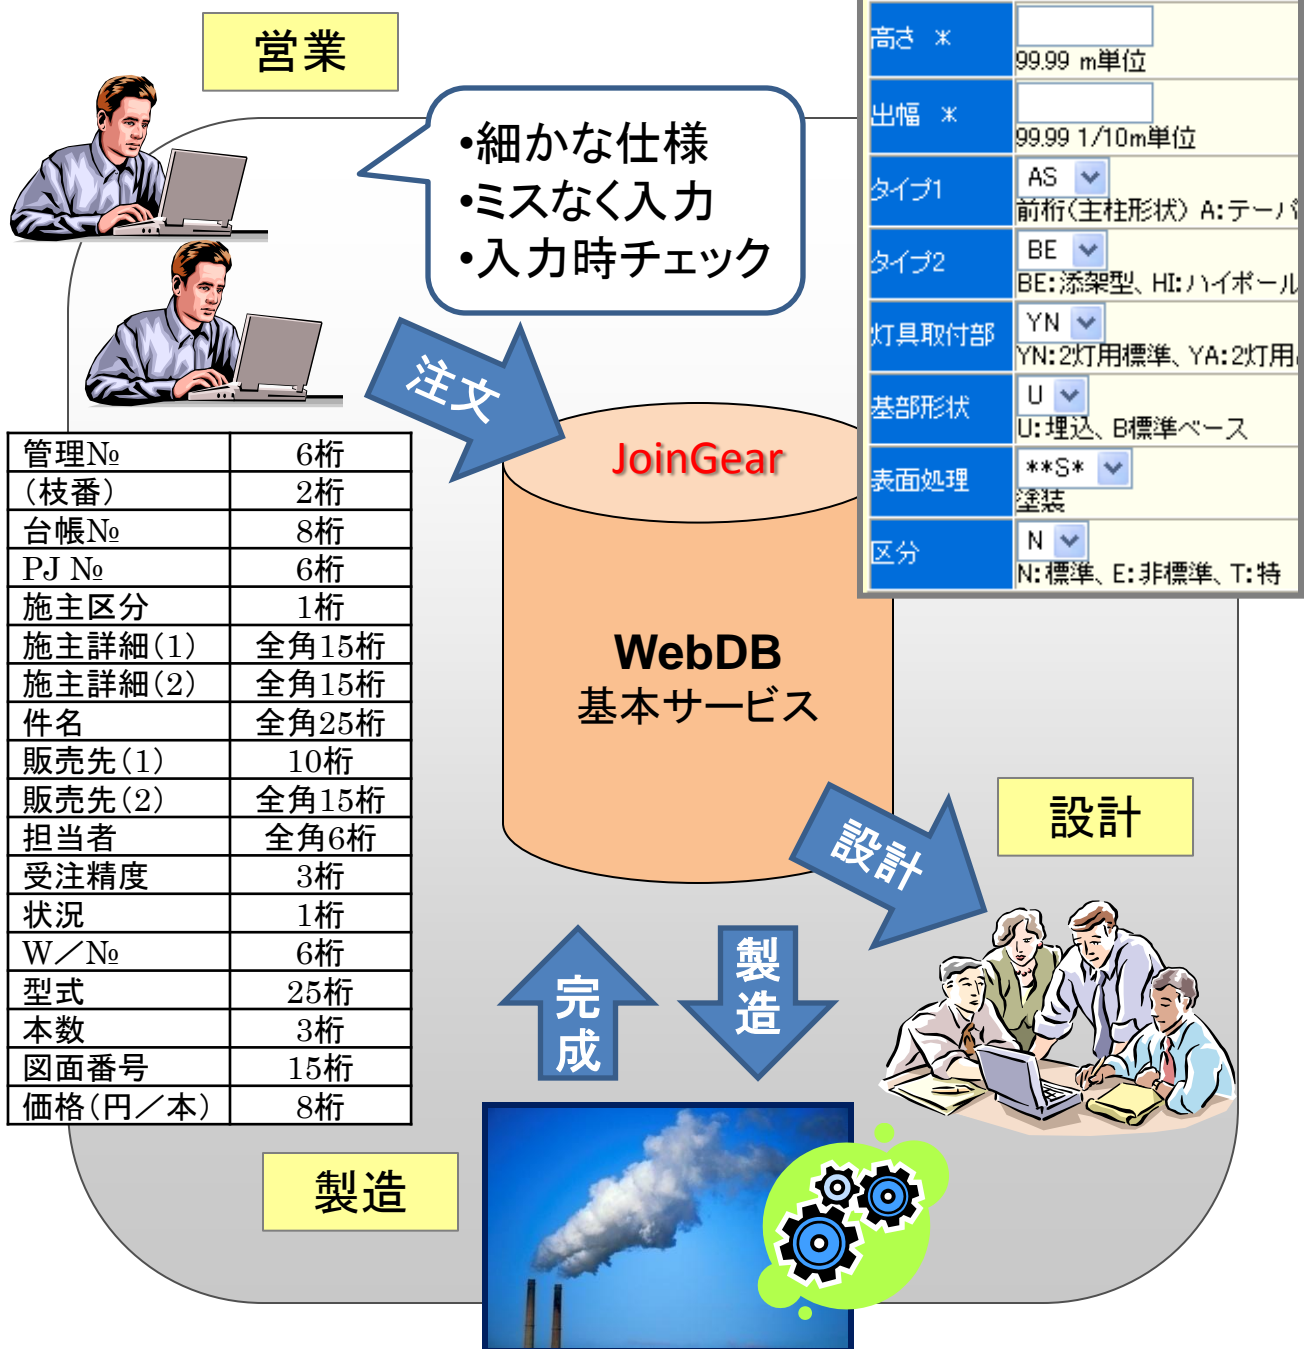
営業

•細かな仕様
•ミスなく入力
•入力時チェック

| 高さ ＊ | 99.99 m単位 |
|---|---|
| 出幅 ＊ | 99.99 1/10m単位 |
| タイプ1 | AS 前桁(主柱形状) A:テーパ |
| タイプ2 | BE BE:添架型、HI:ハイポール |
| 灯具取付部 | YN YN:2灯用標準、YA:2灯用 |
| 基部形状 | U U:埋込、B標準ベース |
| 表面処理 | **S* 塗装 |
| 区分 | N N:標準、E:非標準、T:特 |

注文

JoinGear

WebDB
基本サービス

| 管理№ | 6桁 |
|---|---|
| (枝番) | 2桁 |
| 台帳№ | 8桁 |
| PJ № | 6桁 |
| 施主区分 | 1桁 |
| 施主詳細(1) | 全角15桁 |
| 施主詳細(2) | 全角15桁 |
| 件名 | 全角25桁 |
| 販売先(1) | 10桁 |
| 販売先(2) | 全角15桁 |
| 担当者 | 全角6桁 |
| 受注精度 | 3桁 |
| 状況 | 1桁 |
| W／№ | 6桁 |
| 型式 | 25桁 |
| 本数 | 3桁 |
| 図面番号 | 15桁 |
| 価格(円／本) | 8桁 |

設計

設計

完成

製造

製造